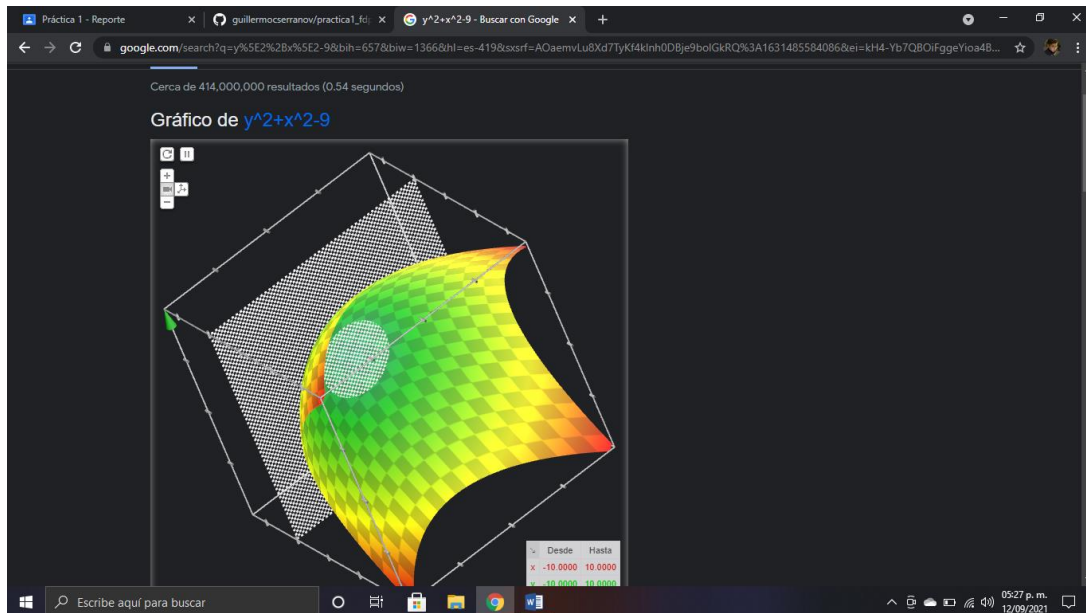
Práctica 1 - Reporte ×
guillermocserranov/practica1_fdj ×
y^2+x^2-9 - Buscar con Google ×
+

google.com/search?q=y%5E2%2Bx%5E2-9&bih=657&biw=1366&hl=es-419&sxsrf=AOaemvLu8Xd7TyKf4kInh0DBje9boIGkRQ%3A1631485584086&ei=kH4-Yb7QBOiFggeYioa4B...

Cerca de 414,000,000 resultados (0.54 segundos)

Gráfico de y^2+x^2-9

| | Desde | Hasta |
|---|---|---|
| x | -10.0000 | 10.0000 |
| y | -10.0000 | 10.0000 |

Escribe aquí para buscar

05:27 p. m.
12/09/2021